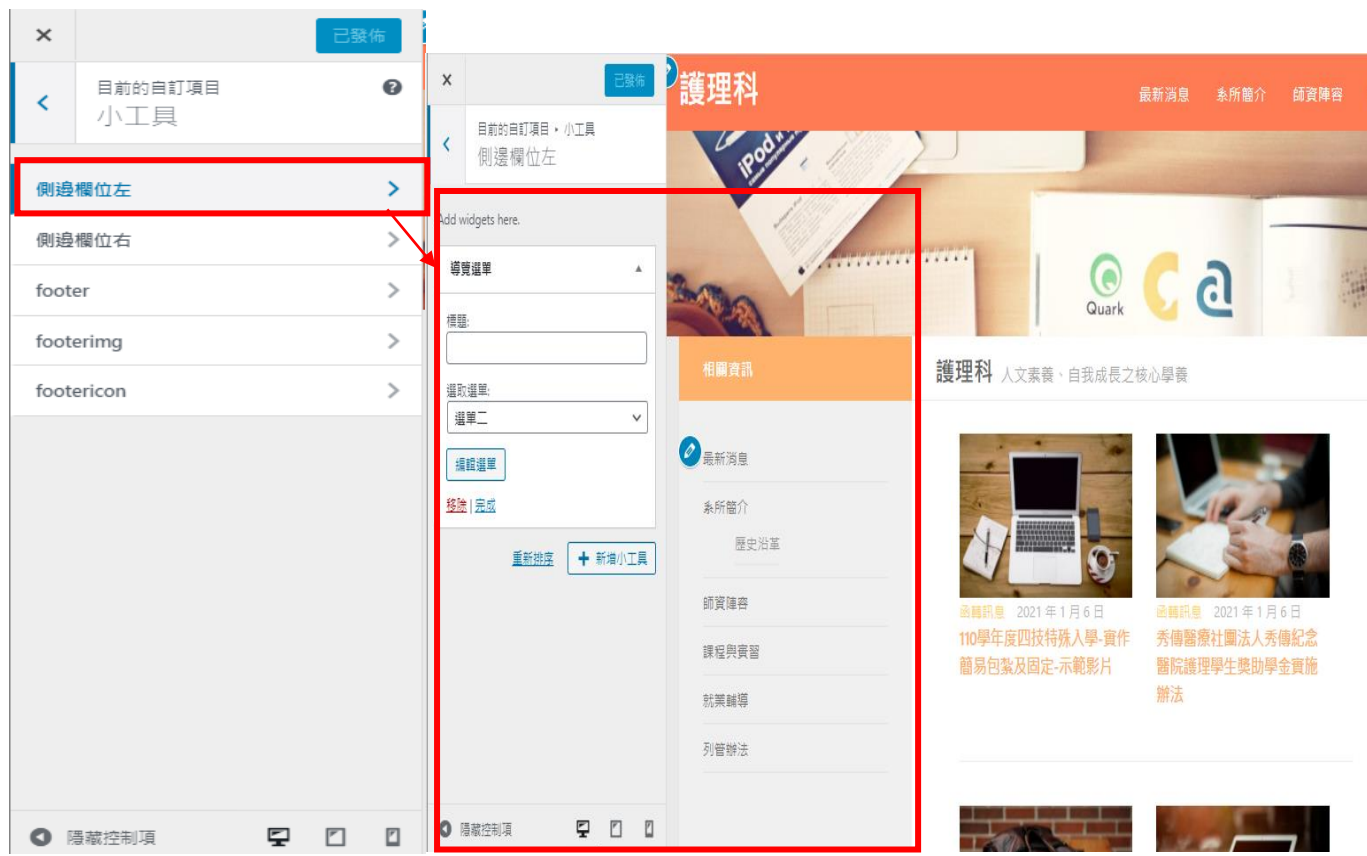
×
已發佈

目前的自訂項目
小工具

側邊欄位左
側邊欄位右
footer
footerimg
footericon

隱藏控制項

×
已發佈

目前的自訂項目 ▸ 小工具
側邊欄位左

Add widgets here.

導覽選單

標題:

選取選單:
選單二

編輯選單

移除 | 完成

重新排序
+ 新增小工具

隱藏控制項

護理科
最新消息
系所簡介
師資陣容

iPod

Quark

相關資訊

最新消息
系所簡介
歷史沿革
師資陣容
課程與實習
就業輔導
列管辦法

護理科 人文素養、自我成長之核心學養

函轉訊息 2021 年 1 月 6 日
110學年度四技特殊入學-實作簡易包紮及固定-示範影片

函轉訊息 2021 年 1 月 6 日
秀傳醫療社團法人秀傳紀念醫院護理學生獎助學金實施辦法